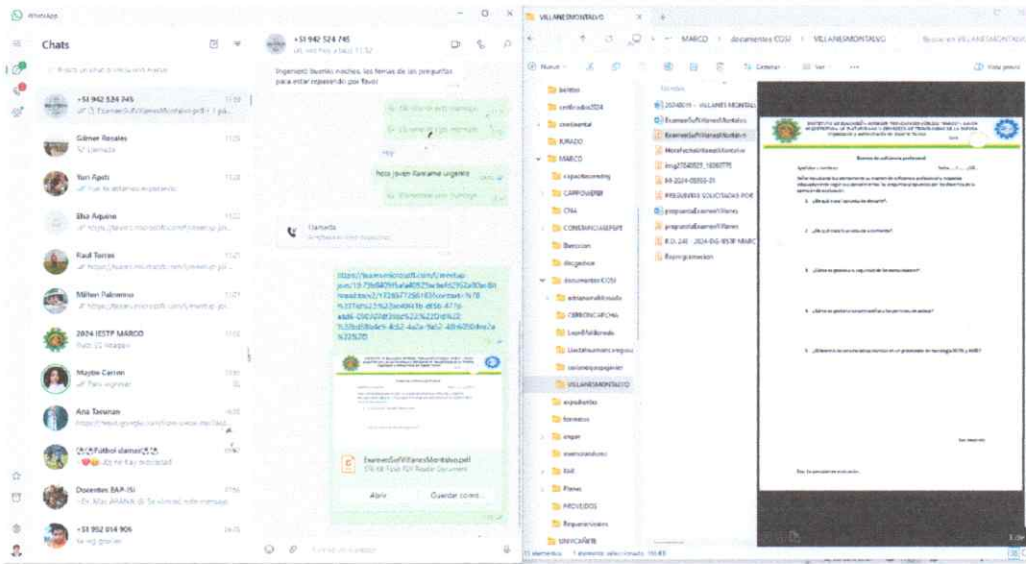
WhatsApp

Chats

+51 942 524 745

Ingeniero buenas noches, los temas de las preguntas para estar repasando por favor

Hoy

hola joven llamame urgente

Llamada

Gilmer Rosales
Llamada

Yuri Apolo

Elsa Aquino

Raul Torres

Milton Palomino

2024 IESTP MARCO

Maybe Carmen

Ana Taco

Futbol

Docentes BAP-ISI

+51 952 014 906

https://teams.microsoft.com/l/meetup-join/19...

ExamenSufVillanesMontalvo.pdf
PDF Document

Abrir

Guardar como...

VILLANESMONTALVO

MARCO > documentos COSI > VILLANESMONTALVO

Nuevo

Ordenar

Ver

Vista previa

boletas

certificados2024

continental

JURADO

MARCO

capacitaciones

CARPOVIERB

CNA

CONSTANCIAS

Dirección

docentes

documentos COSI

VILLANESMONTALVO

expedientes

formatos

Nombre

20240819 - VILLANES MONTALVO

ExamenSufVillanesMontalvo

ExamenSufVillanesMontalvo

MemofechaVillanesMontalvo

img2024_100071

PREGUNTAS SOLICITADAS POR

preguntaExamenVillanes

preguntaExamenVillanes

R.D. 241 - 2024-DG-IESTP MARCO

Reprogramacion

Examen de suficiencia profesional

1. ¿Qué es una? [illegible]

2. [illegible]

3. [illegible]

4. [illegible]

5. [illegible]

elementos

1 elemento seleccionado